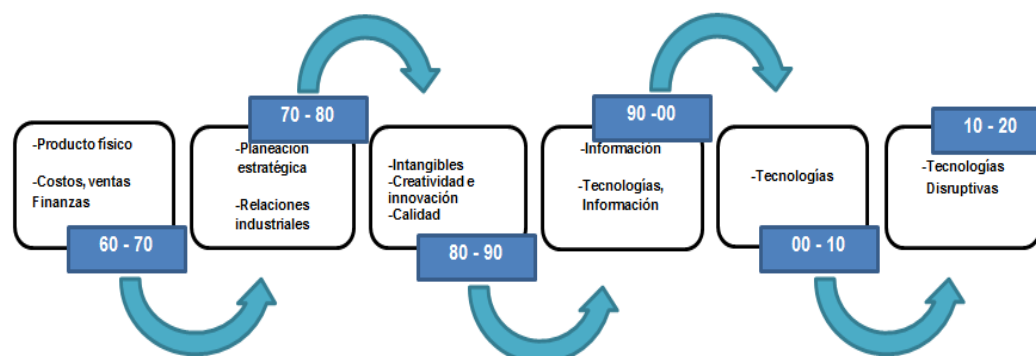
-Producto físico

-Costos, ventas Finanzas

60 - 70

70 - 80

-Planeación estratégica

-Relaciones industriales

-Intangibles
-Creatividad e innovación
-Calidad

80 - 90

90 -00

-Información

-Tecnologías, Información

-Tecnologías

00 - 10

10 - 20

-Tecnologías Disruptivas